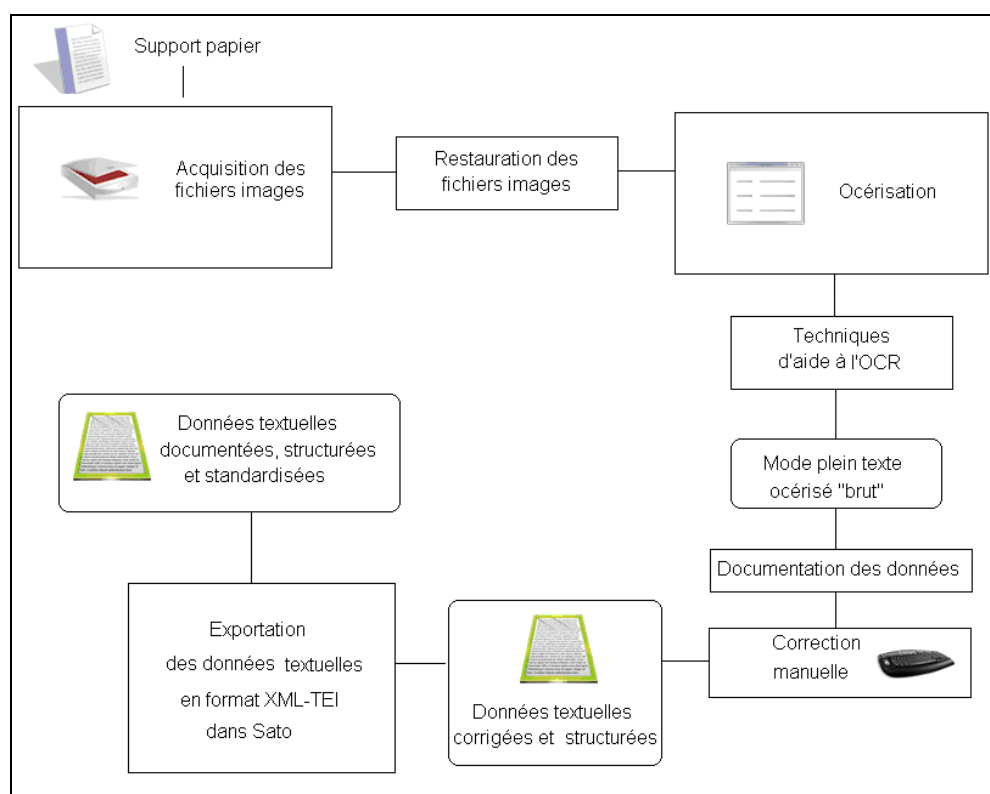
Support papier

Acquisition des fichiers images

Restauration des fichiers images

Océrisation

Techniques d'aide à l'OCR

Mode plein texte océrisé "brut"

Documentation des données

Correction manuelle

Données textuelles corrigées et structurées

Exportation des données textuelles en format XML-TEI dans Sato

Données textuelles documentées, structurées et standardisées